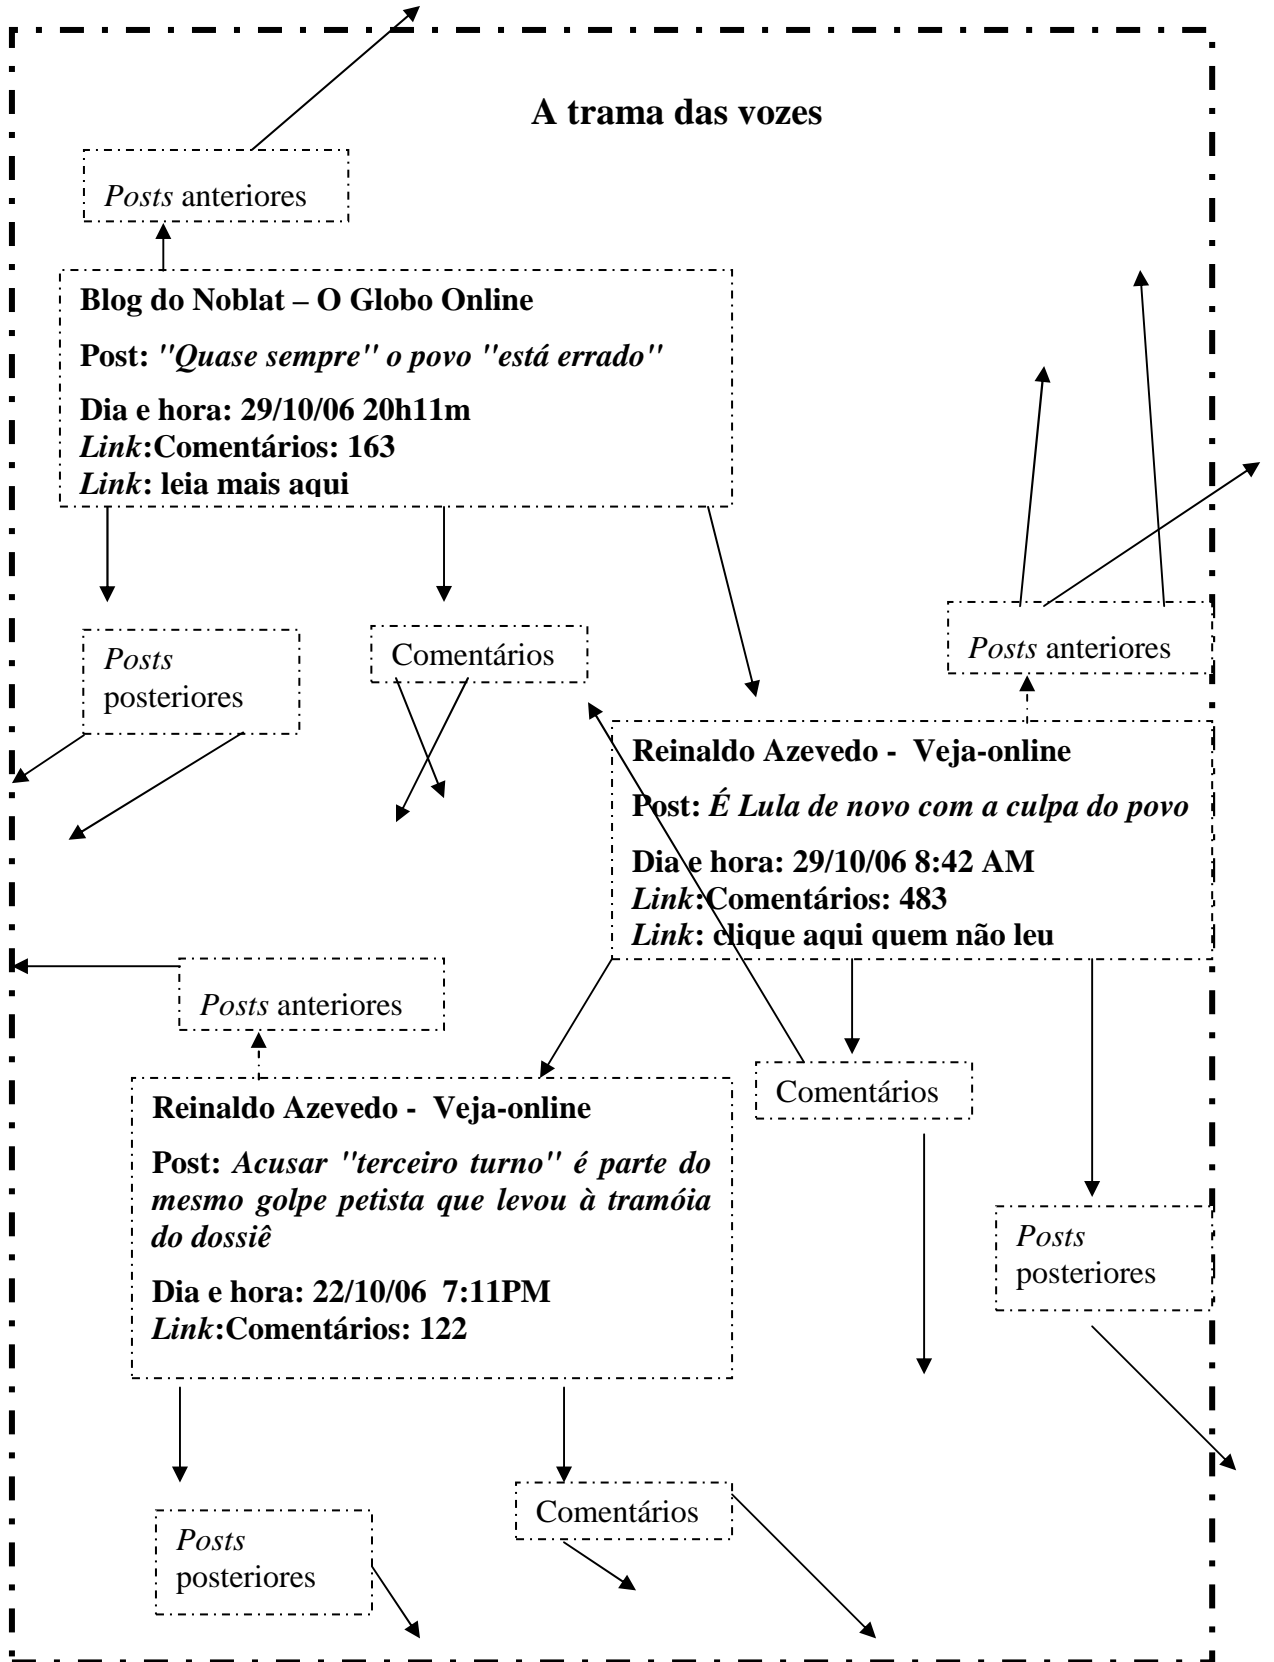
A trama das vozes

*Posts* anteriores

**Blog do Noblat – O Globo Online**

**Post:** ***"Quase sempre" o povo "está errado"***

**Dia e hora: 29/10/06 20h11m**
***Link*:Comentários: 163**
***Link*: leia mais aqui**

*Posts* posteriores

Comentários

*Posts* anteriores

**Reinaldo Azevedo - Veja-online**

**Post:** ***É Lula de novo com a culpa do povo***

**Dia e hora: 29/10/06 8:42 AM**
***Link*:Comentários: 483**
***Link*: clique aqui quem não leu**

*Posts* anteriores

Comentários

**Reinaldo Azevedo - Veja-online**

**Post:** ***Acusar "terceiro turno" é parte do mesmo golpe petista que levou à tramóia do dossiê***

**Dia e hora: 22/10/06 7:11PM**
***Link*:Comentários: 122**

*Posts* posteriores

*Posts* posteriores

Comentários